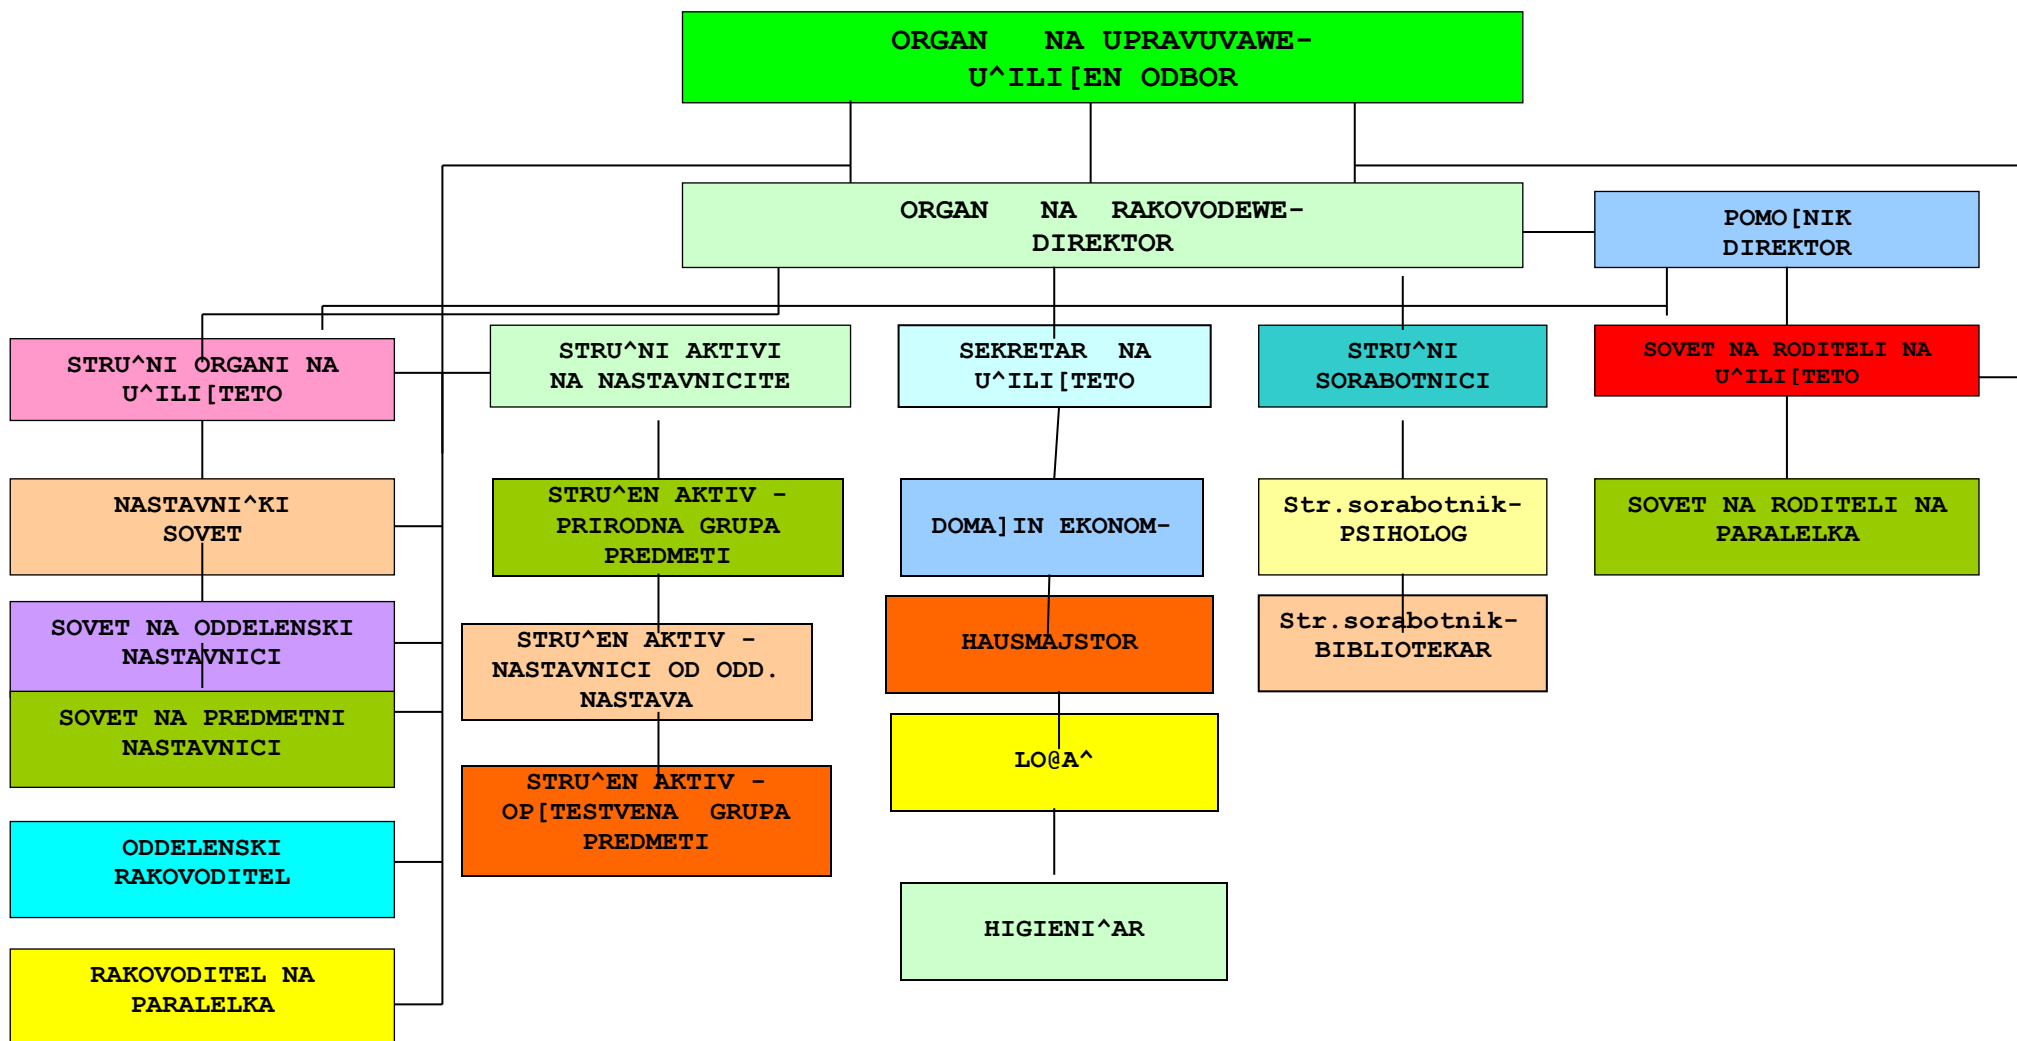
ORGAN NA UPRAVUVAWE-
U^ILI[EN ODBOR

ORGAN NA RAKOVODEWE-
DIREKTOR

POMO[NIK
DIREKTOR

STRU^NI ORGANI NA
U^ILI[TETO

STRU^NI AKTIVI
NA NASTAVNICITE

SEKRETAR NA
U^ILI[TETO

STRU^NI
SORABOTNICI

SOVET NA RODITELI NA
U^ILI[TETO

NASTAVNI^KI
SOVET

STRU^EN AKTIV -
PRIRODNA GRUPA
PREDMETI

DOMA]IN EKONOM-

Str.sorabotnik-
PSIHOLOG

SOVET NA RODITELI NA
PARALELKA

SOVET NA ODDELENSKI
NASTAVNICI

STRU^EN AKTIV -
NASTAVNICI OD ODD.
NASTAVA

HAUSMAJSTOR

Str.sorabotnik-
BIBLIOTEKAR

SOVET NA PREDMETNI
NASTAVNICI

LO@A^

STRU^EN AKTIV -
OP[TESTVENA GRUPA
PREDMETI

ODDELENSKI
RAKOVODITEL

HIGIENI^AR

RAKOVODITEL NA
PARALELKA